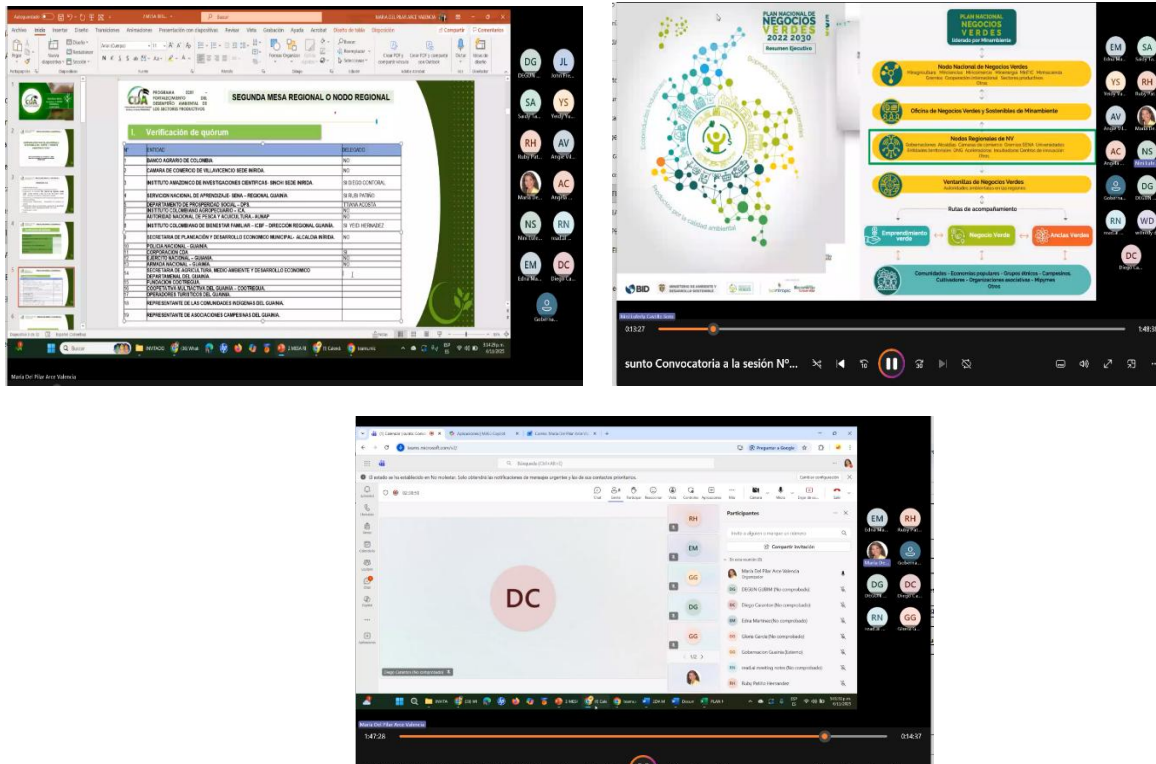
SEGUNDA MESA REGIONAL O NODO REGIONAL

PROGRAMA DE FORTALECIMIENTO DE DESEMPEÑO AMBIENTAL DE LOS SECTORES PRODUCTIVOS

I. Verificación de quórum

| N° | ENTIDAD | DELEGADO |
|---|---|---|
| 1 | BANCO AGRARIO DE COLOMBIA | NO |
| 2 | CAMARA DE COMERCIO DE VILLAVICENCIO SEDE INIRIDA | NO |
| 3 | INSTITUTO AMAZONICO DE INVESTIGACIONES CIENTIFICAS SINCHI SEDE INIRIDA | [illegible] |
| 4 | SERVICIO NACIONAL DE APRENDIZAJE - SENA - REGIONAL GUAINIA | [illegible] |
| 5 | DEPARTAMENTO DE PROSPERIDAD SOCIAL - DPS | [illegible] |
| 6 | INSTITUTO COLOMBIANO AGROPECUARIO - ICA | NO |
| 7 | AUTORIDAD NACIONAL DE PESCA Y ACUICULTURA - AUNAP | NO |
| 8 | INSTITUTO COLOMBIANO DE BIENESTAR FAMILIAR - ICBF - DIRECCION REGIONAL GUAINIA | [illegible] |
| 9 | SECRETARIA DE PLANEACIÓN Y DESARROLLO ECONOMICO MUNICIPAL - ALCALDIA INIRIDA | NO |
| 10 | POLICIA NACIONAL - GUAINIA | |
| 11 | CORPORACION CDA | |
| 12 | EJERCITO NACIONAL - GUAINIA | NO |
| 13 | ARMADA NACIONAL - GUAINIA | NO |
| 14 | SECRETARIA DE AGRICULTURA, MEDIO AMBIENTE Y DESARROLLO ECONOMICO DEPARTAMENTAL DEL GUAINIA | |
| 15 | FUNDACION COOTREGUA | |
| 16 | COOPERATIVA MULTIACTIVA DEL GUAINIA - COOTREGUA | |
| 17 | OPERADORES TURISTICOS DEL GUAINIA | |
| 18 | REPRESENTANTE DE LAS COMUNIDADES INDIGENAS DEL GUAINIA | |
| 19 | REPRESENTANTE DE ASOCIACIONES CAMPESINAS DEL GUAINIA | |

Maria Del Pilar Arce Valencia

PLAN NACIONAL DE NEGOCIOS VERDES 2022 2030
Resumen Ejecutivo

PLAN NACIONAL NEGOCIOS VERDES
Liderado por Minambiente

Nodo Nacional de Negocios Verdes

Oficina de Negocios Verdes y Sostenibles de Minambiente

Nodos Regionales de NV

Ventanillas de Negocios Verdes

Rutas de acompañamiento

Emprendimiento verde
Negocio Verde
Anclas Verdes

Comunidades - Economías populares - Grupos étnicos - Campesinos, Cultivadores - Organizaciones asociativas - Mipymes
Otros

BID

0:13:27
1:48:38
sunto Convocatoria a la sesión N°...

DG EM SA JL YS RH AV AC NS RN WD DC

Participantes
Compartir invitación
Maria Del Pilar Arce Valencia
DEGEN GUAINIA (No comprobado)
Diego Casanova (No comprobado)
Edna Martinez (No comprobado)
Gilerie Garcia (No comprobado)
Gobernacion Guainia (Externo)
martial meeting notes (No comprobado)
Ruby Patiño Hernandez

DC
Maria Del Pilar Arce Valencia
1:47:28
0:14:37